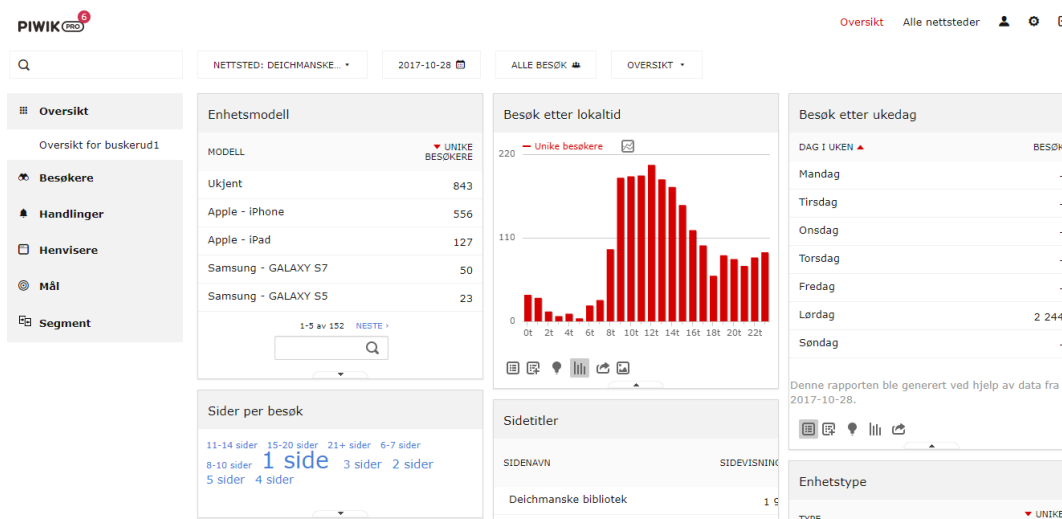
PIWIK PRO 6

Oversikt Alle nettsteder

NETTSTED: DEICHMANSKE... 2017-10-28 ALLE BESØK OVERSIKT

Oversikt
Oversikt for buskerud1
Besøkere
Handlinger
Henvisere
Mål
Segment

Enhetsmodell

| MODELL | UNIKE BESØKERE |
|---|---|
| Ukjent | 843 |
| Apple - iPhone | 556 |
| Apple - iPad | 127 |
| Samsung - GALAXY S7 | 50 |
| Samsung - GALAXY S5 | 23 |

1-5 av 152 NESTE ›

Sider per besøk

11-14 sider 15-20 sider 21+ sider 6-7 sider 8-10 sider 1 side 3 sider 2 sider 5 sider 4 sider

Besøk etter lokaltid

Unike besøkere

220
110
0
0t 2t 4t 6t 8t 10t 12t 14t 16t 18t 20t 22t

Sidetitler

| SIDENAVN | SIDEVISNING |
|---|---|
| Deichmanske bibliotek | 1 9 |

Besøk etter ukedag

| DAG I UKEN | BESØK |
|---|---|
| Mandag | - |
| Tirsdag | - |
| Onsdag | - |
| Torsdag | - |
| Fredag | - |
| Lørdag | 2 244 |
| Søndag | - |

Denne rapporten ble generert ved hjelp av data fra 2017-10-28.

Enhetstype

TYPE UNIKE